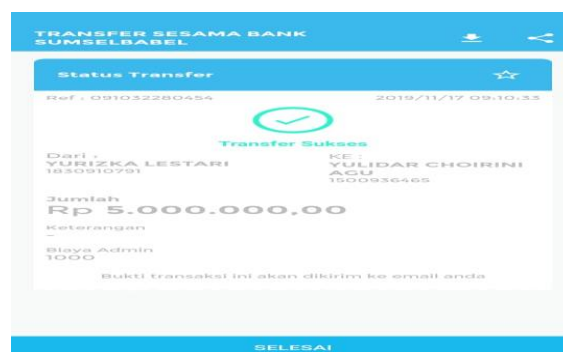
TRANSFER SESAMA BANK SUMSELBABEL

Status Transfer

Ref : 091032280454

2019/11/17 09:10:35

Transfer Sukses

Dari :
YURIZKA LESTARI
1830910791

KE :
YULIDAR CHOIRINI AGU
1500936465

Jumlah
Rp 5.000.000,00

Keterangan
-

Biaya Admin
1000

Bukti transaksi ini akan dikirim ke email anda

SELESAI